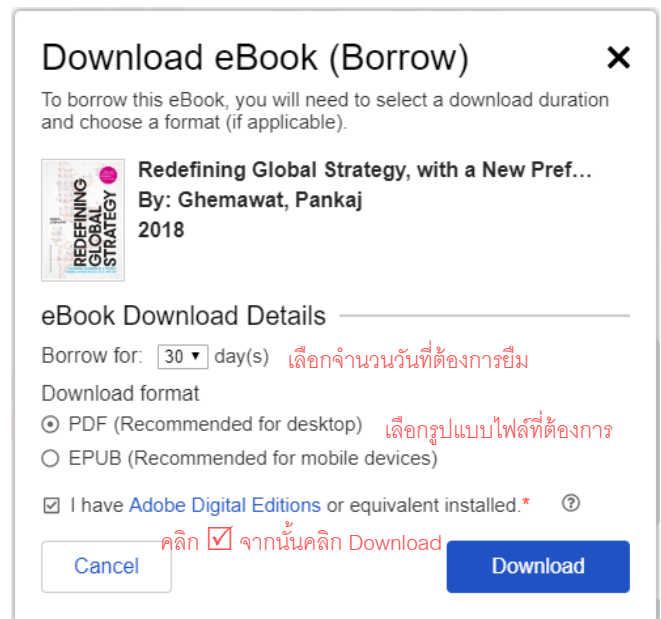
Download eBook (Borrow) ✕

To borrow this eBook, you will need to select a download duration and choose a format (if applicable).

REDEFINING GLOBAL STRATEGY

Redefining Global Strategy, with a New Pref…
By: Ghemawat, Pankaj
2018

eBook Download Details

Borrow for: 30 ▾ day(s) เลือกจำนวนวันที่ต้องการยืม

Download format

PDF (Recommended for desktop) เลือกรูปแบบไฟล์ที่ต้องการ

EPUB (Recommended for mobile devices)

I have Adobe Digital Editions or equivalent installed.* ?

คลิก ☑ จากนั้นคลิก Download

Cancel

Download